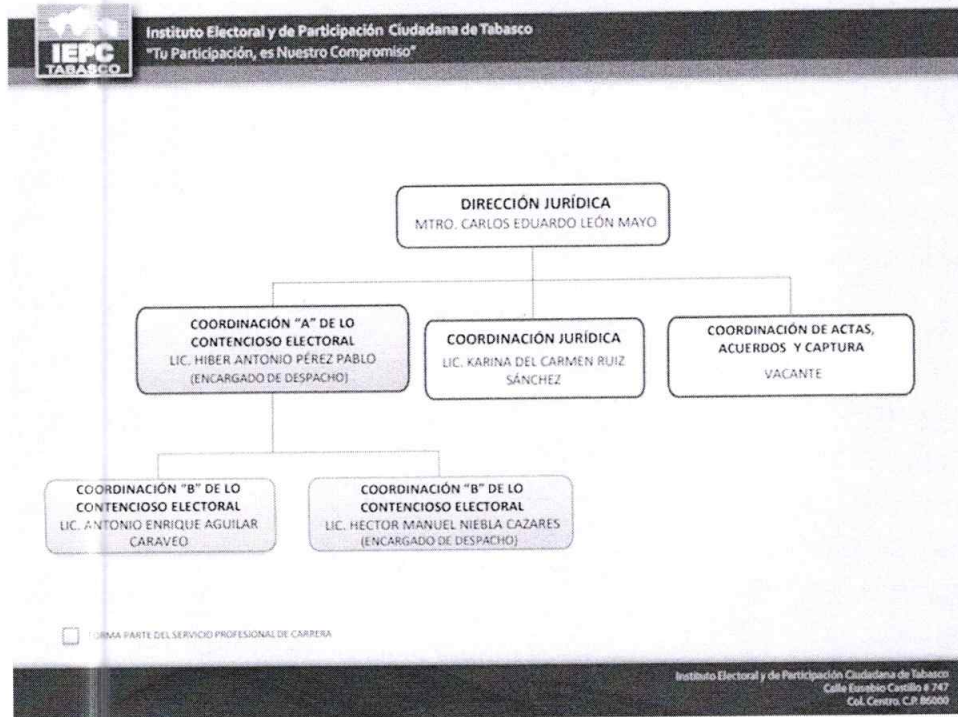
IEPC
TABASCO

Instituto Electoral y de Participación Ciudadana de Tabasco
"Tu Participación, es Nuestro Compromiso"

DIRECCIÓN JURÍDICA
MTRO. CARLOS EDUARDO LEÓN MAYO

COORDINACIÓN "A" DE LO CONTENCIOSO ELECTORAL
LIC. HIBER ANTONIO PÉREZ PABLO
(ENCARGADO DE DESPACHO)

COORDINACIÓN JURÍDICA
LIC. KARINA DEL CARMEN RUIZ SÁNCHEZ

COORDINACIÓN DE ACTAS, ACUERDOS Y CAPTURA
VACANTE

COORDINACIÓN "B" DE LO CONTENCIOSO ELECTORAL
LIC. ANTONIO ENRIQUE AGUILAR CARAVEO

COORDINACIÓN "B" DE LO CONTENCIOSO ELECTORAL
LIC. HECTOR MANUEL NIEBLA CAZARES
(ENCARGADO DE DESPACHO)

FORMA PARTE DEL SERVICIO PROFESIONAL DE CARRERA

Instituto Electoral y de Participación Ciudadana de Tabasco
Calle Eusebio Castillo # 747
Col. Centro, C.P. 86000